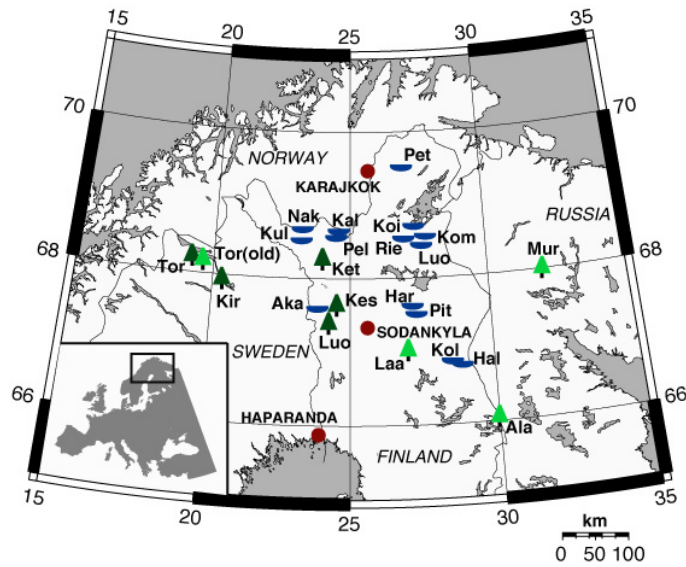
15
20
25
30
35
70
70
NORWAY
Pet
KARAJKOK
RUSSIA
Nak
Kul
Kal
Koi
Kom
Pel
Rie
68
Tor(old)
68
Luo
Mur
Tor
Ket
Kir
Har
Aka
Kes
Pit
SWEDEN
Luo
SODANKYLA
Laa
Kol
Hal
66
66
HAPARANDA
Ala
FINLAND
15
20
25
30
35
km
0 50 100